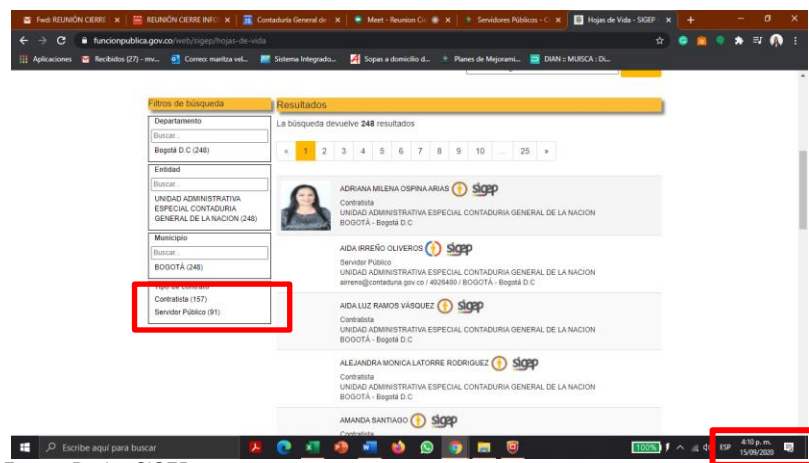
Fwd: REUNIÓN CIERRE | REUNIÓN CIERRE INFO | Contaduría General de | Meet - Reunion Ci | Servidores Públicos - C | Hojas de Vida - SIGEP

funcionpublica.gov.co/web/sigep/hojas-de-vida

Aplicaciones | Recibidos (27) - mv... | Correo: maritza vel... | Sistema Integrado... | Sopas a domicilio d... | Planes de Mejorami... | DIAN :: MUISCA : Di...

Filtros de búsqueda

Departamento
Buscar...
Bogotá D.C (248)

Entidad
Buscar...
UNIDAD ADMINISTRATIVA ESPECIAL CONTADURIA GENERAL DE LA NACION (248)

Municipio
Buscar...
BOGOTÁ (248)

Tipo de contrato
Contratista (157)
Servidor Público (91)

Resultados

La búsqueda devuelve 248 resultados

« 1 2 3 4 5 6 7 8 9 10 ... 25 »

ADRIANA MILENA OSPINA ARIAS sigep
Contratista
UNIDAD ADMINISTRATIVA ESPECIAL CONTADURIA GENERAL DE LA NACION
BOGOTÁ - Bogotá D.C

AIDA IRREÑO OLIVEROS sigep
Servidor Público
UNIDAD ADMINISTRATIVA ESPECIAL CONTADURIA GENERAL DE LA NACION
airreno@contaduria.gov.co / 4926400 / BOGOTÁ - Bogotá D.C

AIDA LUZ RAMOS VÁSQUEZ sigep
Contratista
UNIDAD ADMINISTRATIVA ESPECIAL CONTADURIA GENERAL DE LA NACION
BOGOTÁ - Bogotá D.C

ALEJANDRA MONICA LATORRE RODRIGUEZ sigep
Contratista
UNIDAD ADMINISTRATIVA ESPECIAL CONTADURIA GENERAL DE LA NACION
BOGOTÁ - Bogotá D.C

AMANDA SANTIAGO sigep
Contratista

Escribe aquí para buscar

100% ESP 4:10 p. m. 15/09/2020

Fuente: Portal y SIGEP